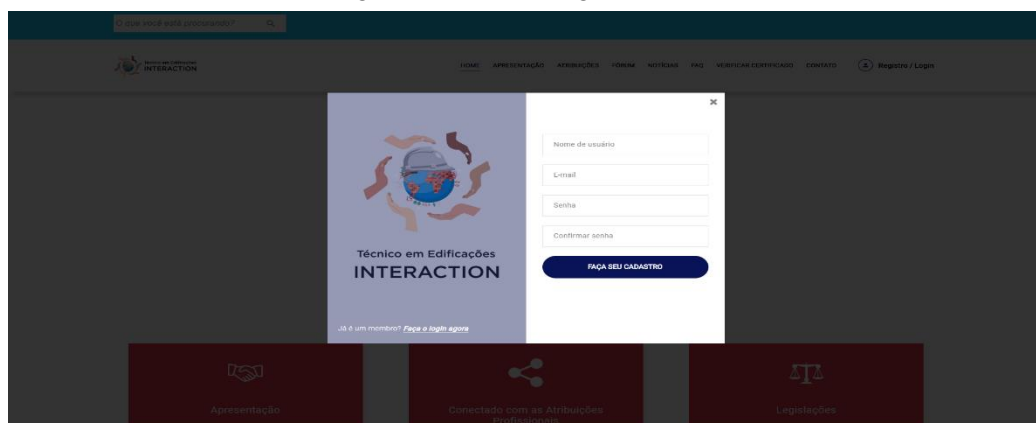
O que você está procurando?

Técnico em Edificações INTERACTION

HOME APRESENTAÇÃO ATRIBUIÇÕES FÓRUM NOTÍCIAS FAQ VERIFICAR CERTIFICADO CONTATO Registre / Login

×

Técnico em Edificações
INTERACTION

Nome de usuário

E-mail

Senha

Confirmar senha

FAÇA SEU CADASTRO

Já é um membro? Faça o login agora

Apresentação

Conectado com as Atribuições Profissionais

Legislações